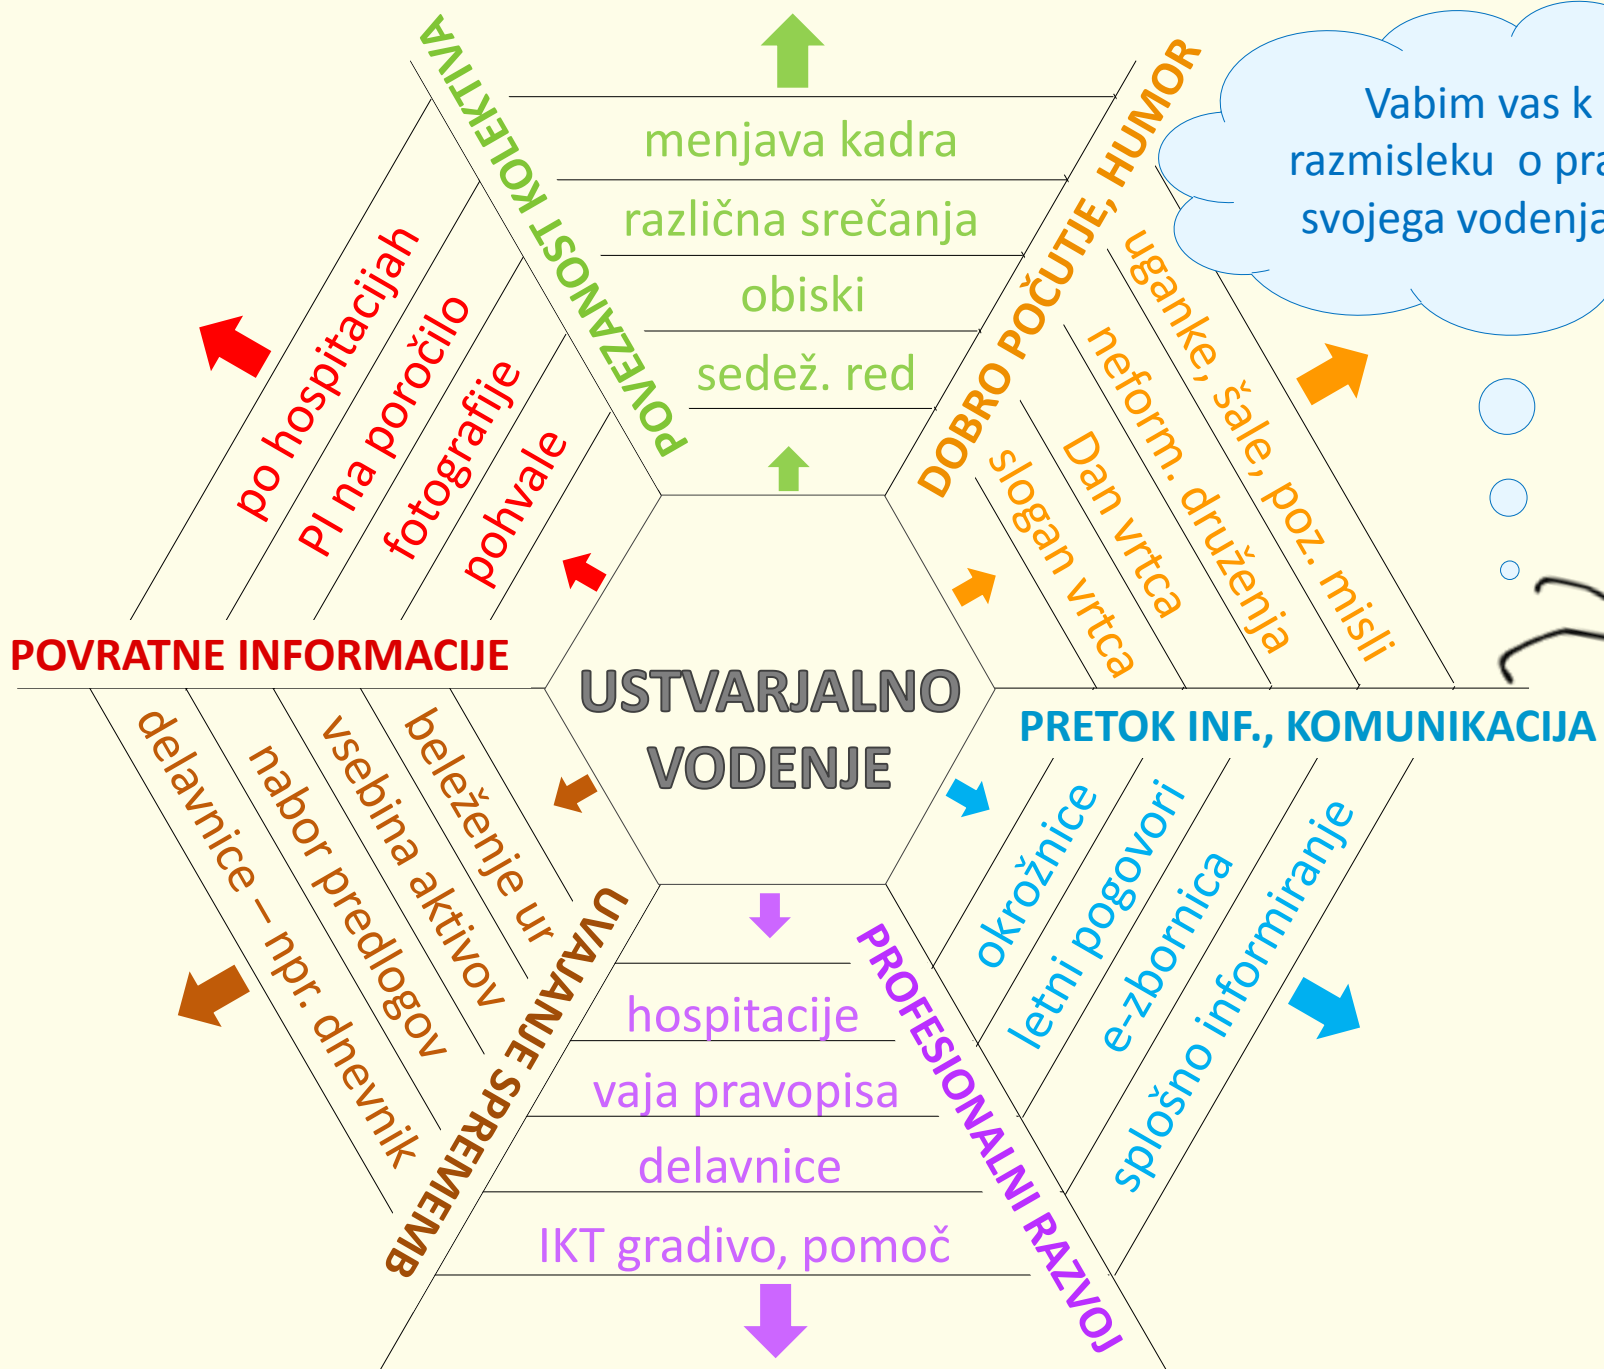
POVEZANOST KOLEKTIVA

menjava kadra
različna srečanja
obiski
sedež. red

DOBRO POČUTJE, HUMOR

uganke, šale, poz. misli
neform. druženja
Dan vrtca
slogan vrtca

Vabim vas k razmisleku o pra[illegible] svojega vodenja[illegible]

POVRATNE INFORMACIJE

po hospitacijah
PI na poročilo
fotografije
pohvale

USTVARJALNO VODENJE

PRETOK INF., KOMUNIKACIJA

okrožnice
letni pogovori
e-zbornica
splošno informiranje

UVAJANJE SPREMEMB

beleženje ur
vsebina aktivov
nabor predlogov
delavnice – npr. dnevnik

PROFESIONALNI RAZVOJ

hospitacije
vaja pravopisa
delavnice
IKT gradivo, pomoč